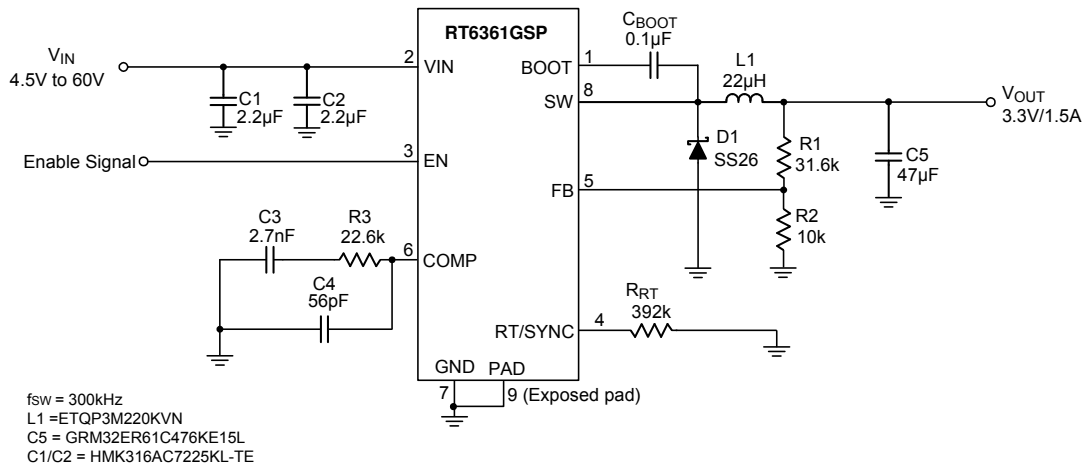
RT6361GSP

$V_{IN}$
4.5V to 60V

2 VIN

C1
2.2µF

C2
2.2µF

Enable Signal

3 EN

C3
2.7nF

R3
22.6k

6 COMP

C4
56pF

GND PAD
7 9 (Exposed pad)

1 BOOT

$C_{BOOT}$
0.1µF

L1
22µH

8 SW

D1
SS26

R1
31.6k

5 FB

R2
10k

C5
47µF

$V_{OUT}$
3.3V/1.5A

$R_{RT}$
392k

4 RT/SYNC

fsw = 300kHz
L1 =ETQP3M220KVN
C5 = GRM32ER61C476KE15L
C1/C2 = HMK316AC7225KL-TE